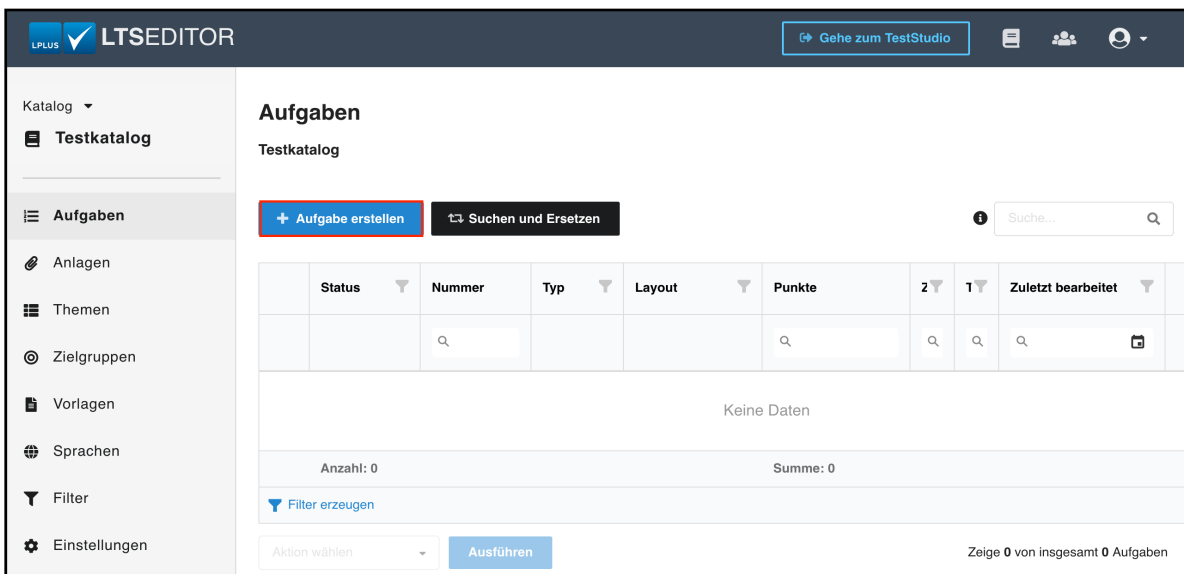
LPLUS LTSEDITOR

Gehe zum TestStudio

Katalog

Testkatalog

Aufgaben

Anlagen

Themen

Zielgruppen

Vorlagen

Sprachen

Filter

Einstellungen

Aufgaben

Testkatalog

+ Aufgabe erstellen

Suchen und Ersetzen

Suche...

| | Status | Nummer | Typ | Layout | Punkte | Z | T | Zuletzt bearbeitet |
|---|---|---|---|---|---|---|---|---|
| | | | | | | | | |
| Keine Daten | | | | | | | | |
| | Anzahl: 0 | | | | Summe: 0 | | | |

Filter erzeugen

Aktion wählen

Ausführen

Zeige 0 von insgesamt 0 Aufgaben